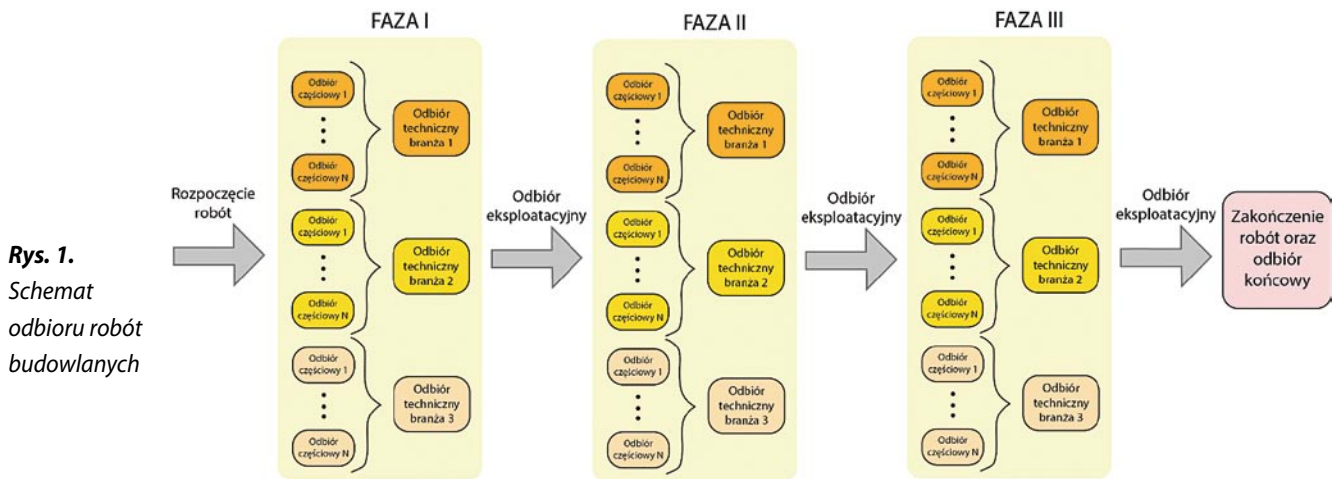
Rys. 1. Schemat odbioru robót budowlanych

Rozpoczęcie robót

FAZA I

Odbiór częściowy 1
⋮
Odbiór częściowy N
Odbiór techniczny branża 1

Odbiór częściowy 1
⋮
Odbiór częściowy N
Odbiór techniczny branża 2

Odbiór częściowy 1
⋮
Odbiór częściowy N
Odbiór techniczny branża 3

Odbiór eksploatacyjny

FAZA II

Odbiór częściowy 1
⋮
Odbiór częściowy N
Odbiór techniczny branża 1

Odbiór częściowy 1
⋮
Odbiór częściowy N
Odbiór techniczny branża 2

Odbiór częściowy 1
⋮
Odbiór częściowy N
Odbiór techniczny branża 3

Odbiór eksploatacyjny

FAZA III

Odbiór częściowy 1
⋮
Odbiór częściowy N
Odbiór techniczny branża 1

Odbiór częściowy 1
⋮
Odbiór częściowy N
Odbiór techniczny branża 2

Odbiór częściowy 1
⋮
Odbiór częściowy N
Odbiór techniczny branża 3

Odbiór eksploatacyjny

Zakończenie robót oraz odbiór końcowy